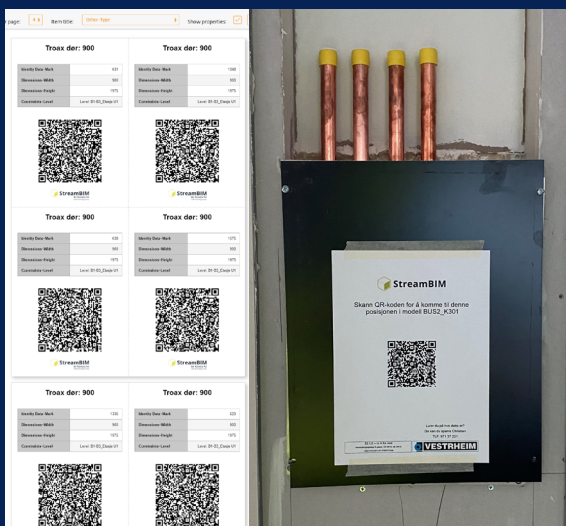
page: Item title: Order Type Show properties

Troax dør: 900

| Identity Data - Mark | 631 |
|---|---|
| Dimensions - Width | 900 |
| Dimensions - Height | 1975 |
| Constraints - Level | Level: 01-02_Etasje U1 |

StreamBIM

Troax dør: 900

| Identity Data - Mark | 1048 |
|---|---|
| Dimensions - Width | 900 |
| Dimensions - Height | 1975 |
| Constraints - Level | Level: 01-02_Etasje U1 |

StreamBIM

Troax dør: 900

| Identity Data - Mark | 630 |
|---|---|
| Dimensions - Width | 900 |
| Dimensions - Height | 1975 |
| Constraints - Level | Level: 01-02_Etasje U1 |

StreamBIM

Troax dør: 900

| Identity Data - Mark | 1075 |
|---|---|
| Dimensions - Width | 900 |
| Dimensions - Height | 1975 |
| Constraints - Level | Level: 01-02_Etasje U1 |

StreamBIM

Troax dør: 900

| Identity Data - Mark | 1290 |
|---|---|
| Dimensions - Width | 900 |
| Dimensions - Height | 1975 |
| Constraints - Level | Level: 01-02_Etasje U1 |

Troax dør: 900

| Identity Data - Mark | 820 |
|---|---|
| Dimensions - Width | 900 |
| Dimensions - Height | 1975 |
| Constraints - Level | Level: 01-02_Etasje U1 |

StreamBIM

Skann QR-koden for å komme til denne posisjonen i modell BUS2_K301

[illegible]

VESTRHEIM